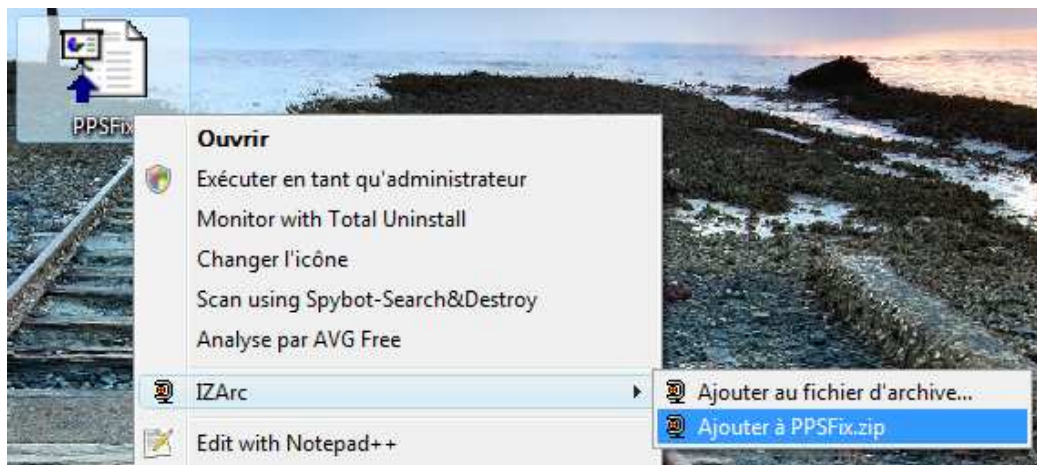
PPSFix

Ouvrir

Exécuter en tant qu'administrateur

Monitor with Total Uninstall

Changer l'icône

Scan using Spybot-Search&Destroy

Analyse par AVG Free

IZArc

Edit with Notepad++

Ajouter au fichier d'archive...

Ajouter à PPSFix.zip